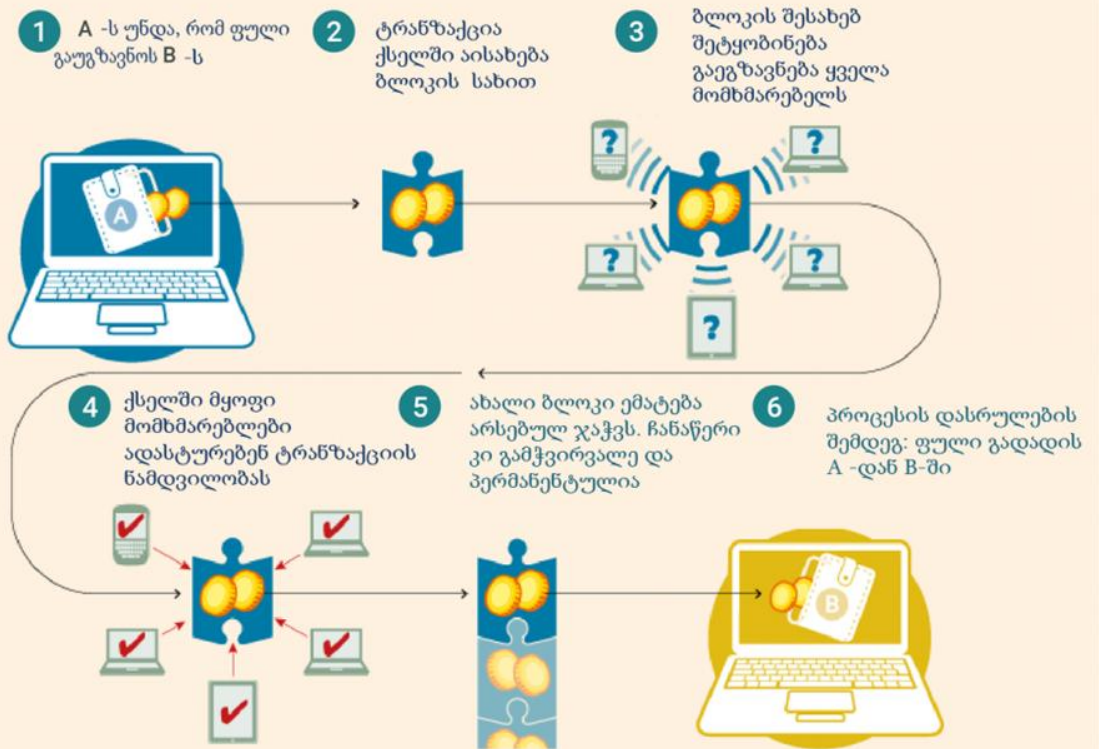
1 A -ს უნდა, რომ ფული გაუგზავნოს B -ს

2 ტრანზაქცია ქსელში აისახება ბლოკის სახით

3 ბლოკის შესახებ შეტყობინება გაეგზავნება ყველა მომხმარებელს

?

?

?

?

?

4 ქსელში მყოფი მომხმარებლები ადასტურებენ ტრანზაქციის ნამდვილობას

5 ახალი ბლოკი ემატება არსებულ ჯაჭვს. ჩანაწერი კი გამჭვირვალე და პერმანენტულია

6 პროცესის დასრულების შემდეგ: ფული გადადის A -დან B-ში

A

B